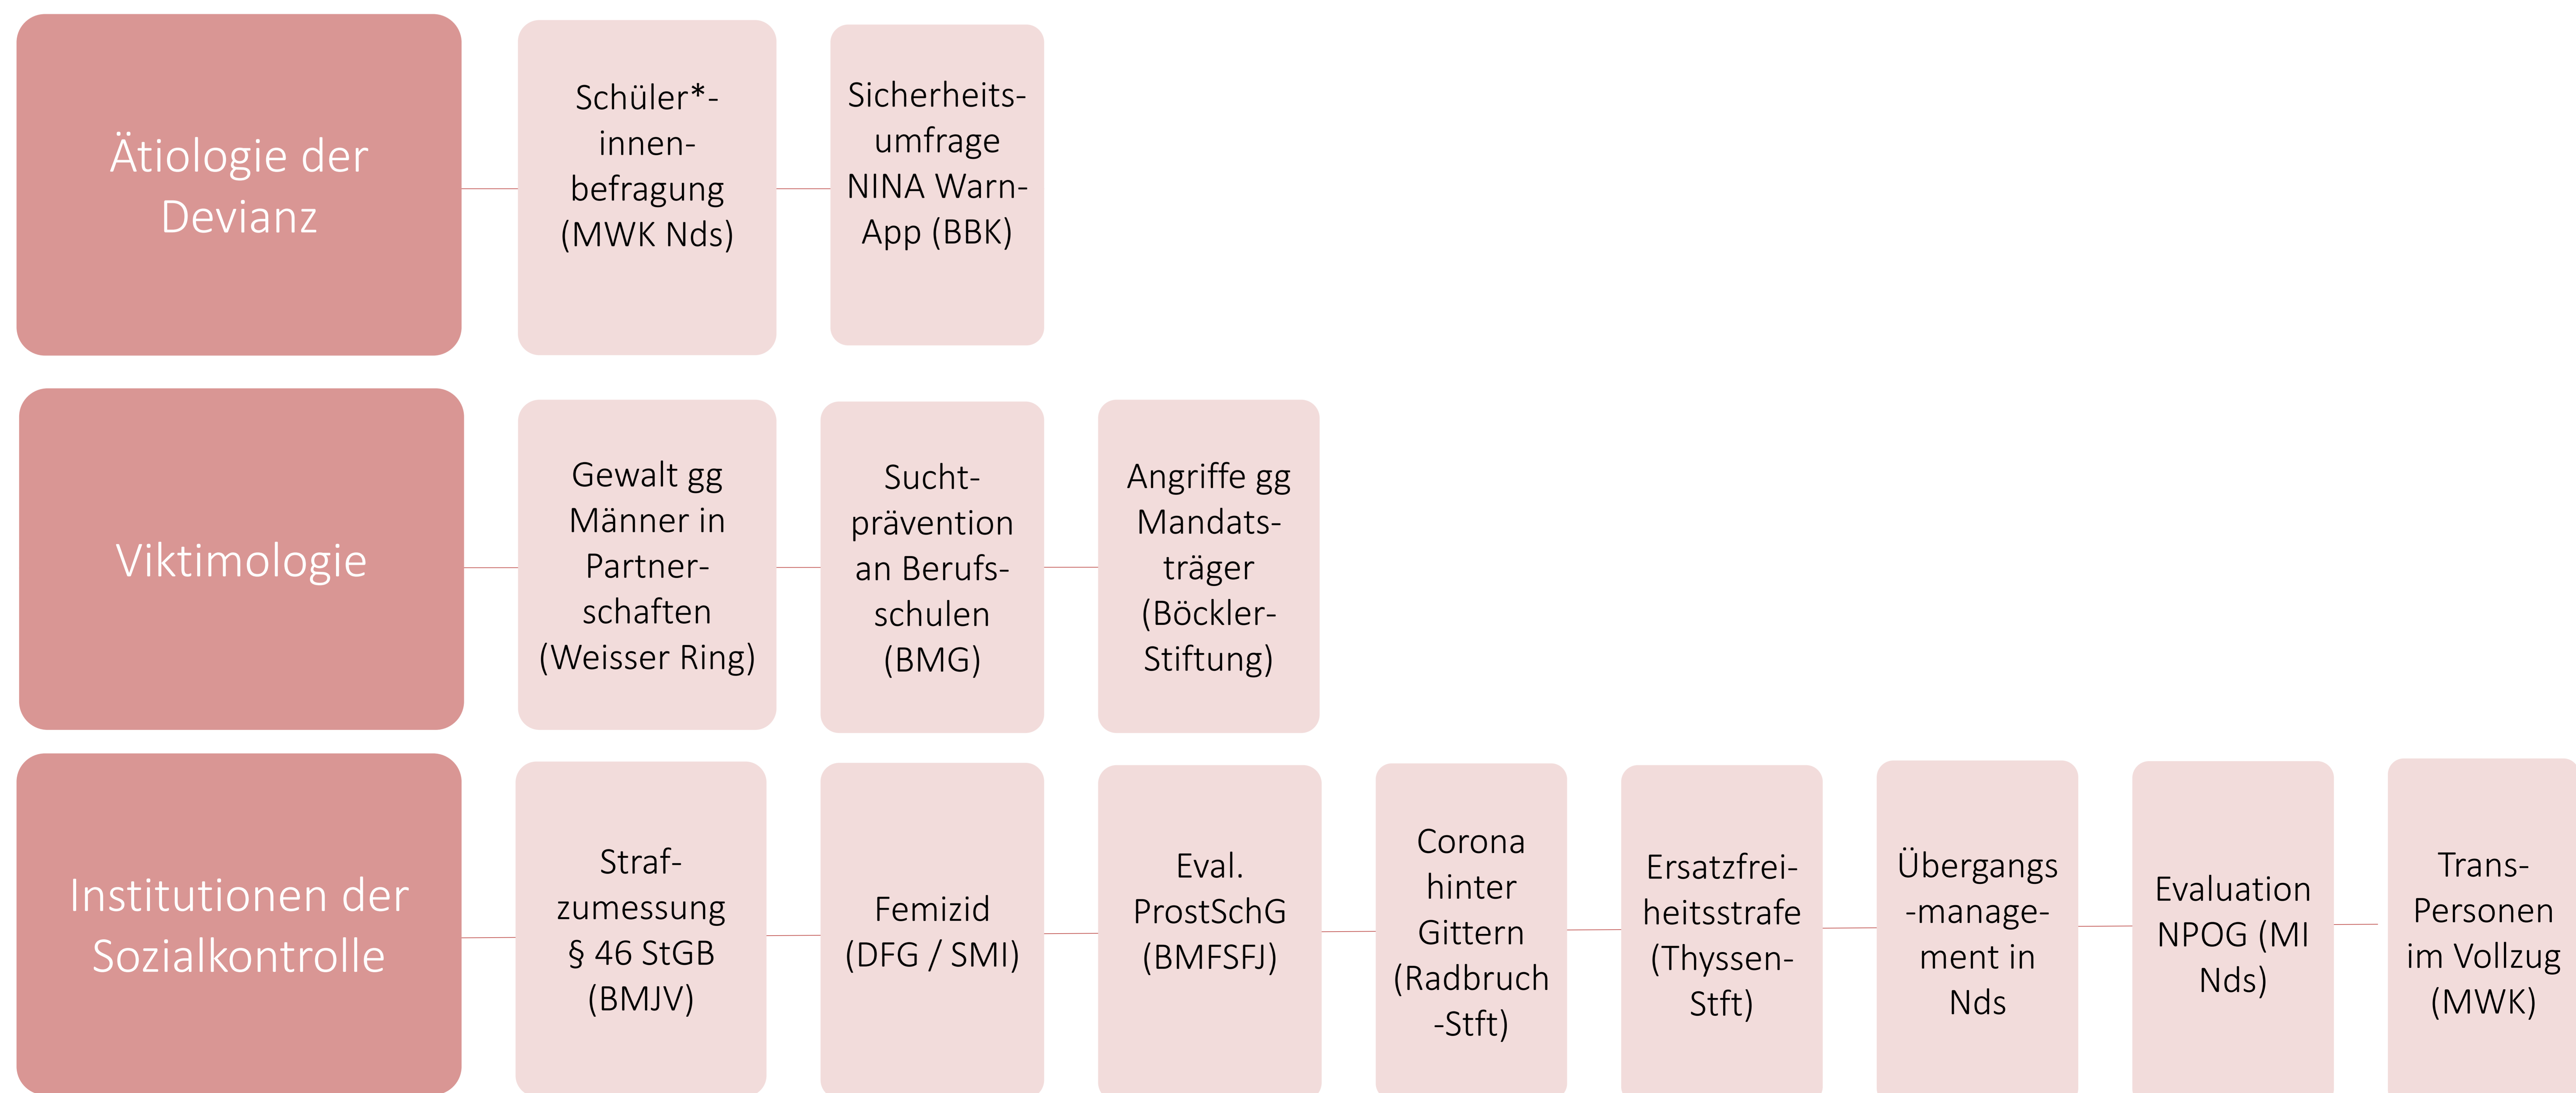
Ätiologie der Devianz

Schüler*-innenbefragung (MWK Nds)

Sicherheitsumfrage NINA Warn-App (BBK)

Viktimologie

Gewalt gg Männer in Partnerschaften (Weisser Ring)

Suchtprävention an Berufsschulen (BMG)

Angriffe gg Mandatsträger (Böckler-Stiftung)

Institutionen der Sozialkontrolle

Strafzumessung § 46 StGB (BMJV)

Femizid (DFG / SMI)

Eval. ProstSchG (BMFSFJ)

Corona hinter Gittern (Radbruch-Stft)

Ersatzfreiheitsstrafe (Thyssen-Stft)

Übergangs-management in Nds

Evaluation NPOG (MI Nds)

Trans-Personen im Vollzug (MWK)